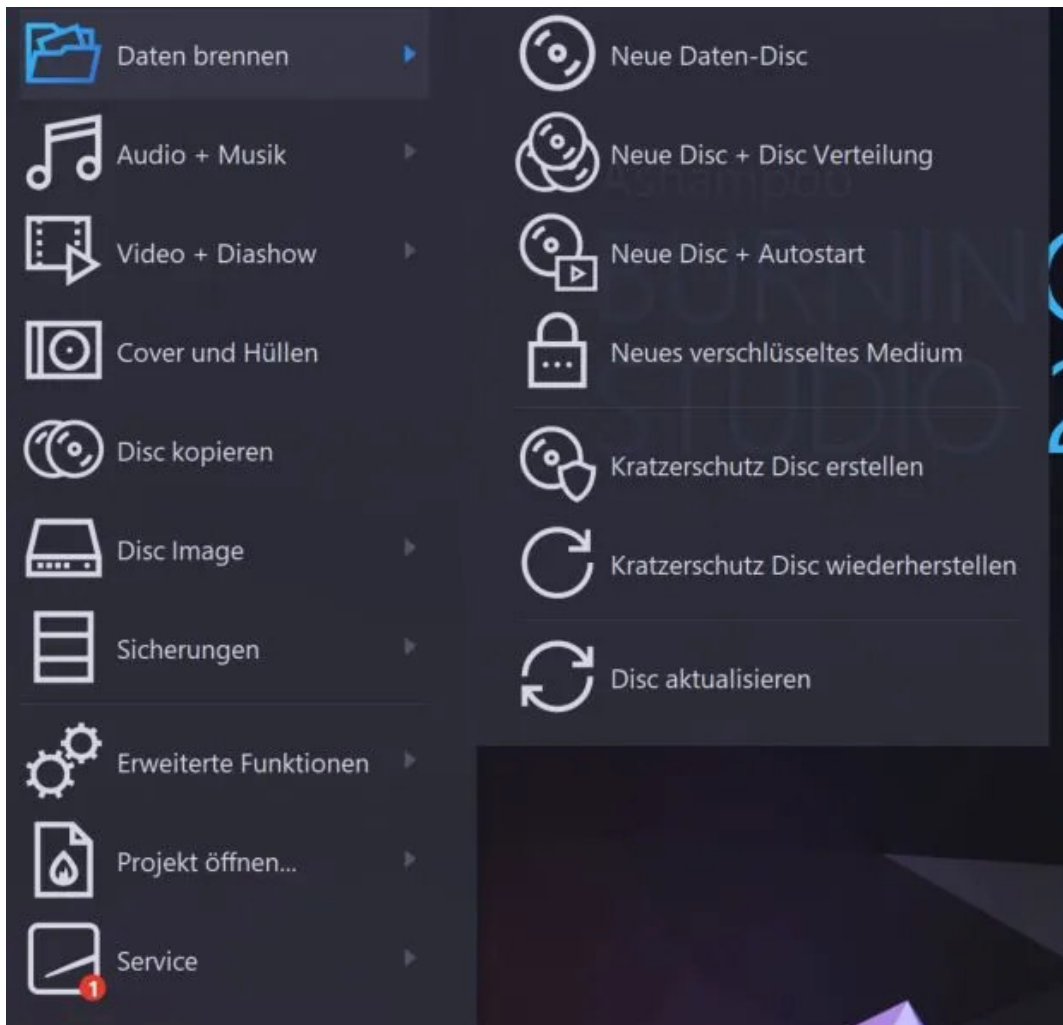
Daten brennen
Audio + Musik
Video + Diashow
Cover und Hüllen
Disc kopieren
Disc Image
Sicherungen
Erweiterte Funktionen
Projekt öffnen...
Service
1

Neue Daten-Disc
Neue Disc + Disc Verteilung
Neue Disc + Autostart
Neues verschlüsseltes Medium
Kratzerschutz Disc erstellen
Kratzerschutz Disc wiederherstellen
Disc aktualisieren

Ashampoo
BURNING
STUDIO